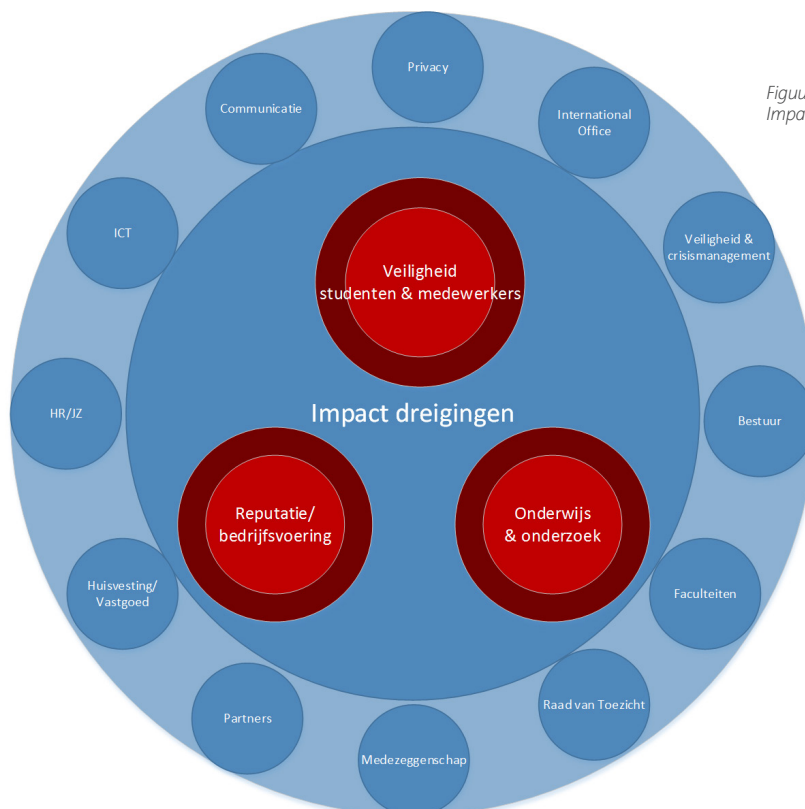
Figuu
Impa

Privacy

Communicatie

International Office

ICT

Veiligheid & crisismanagement

Veiligheid studenten & medewerkers

HR/JZ

Impact dreigingen

Bestuur

Reputatie/ bedrijfsvoering

Onderwijs & onderzoek

Huisvesting/ Vastgoed

Faculteiten

Partners

Raad van Toezicht

Medezeggenschap